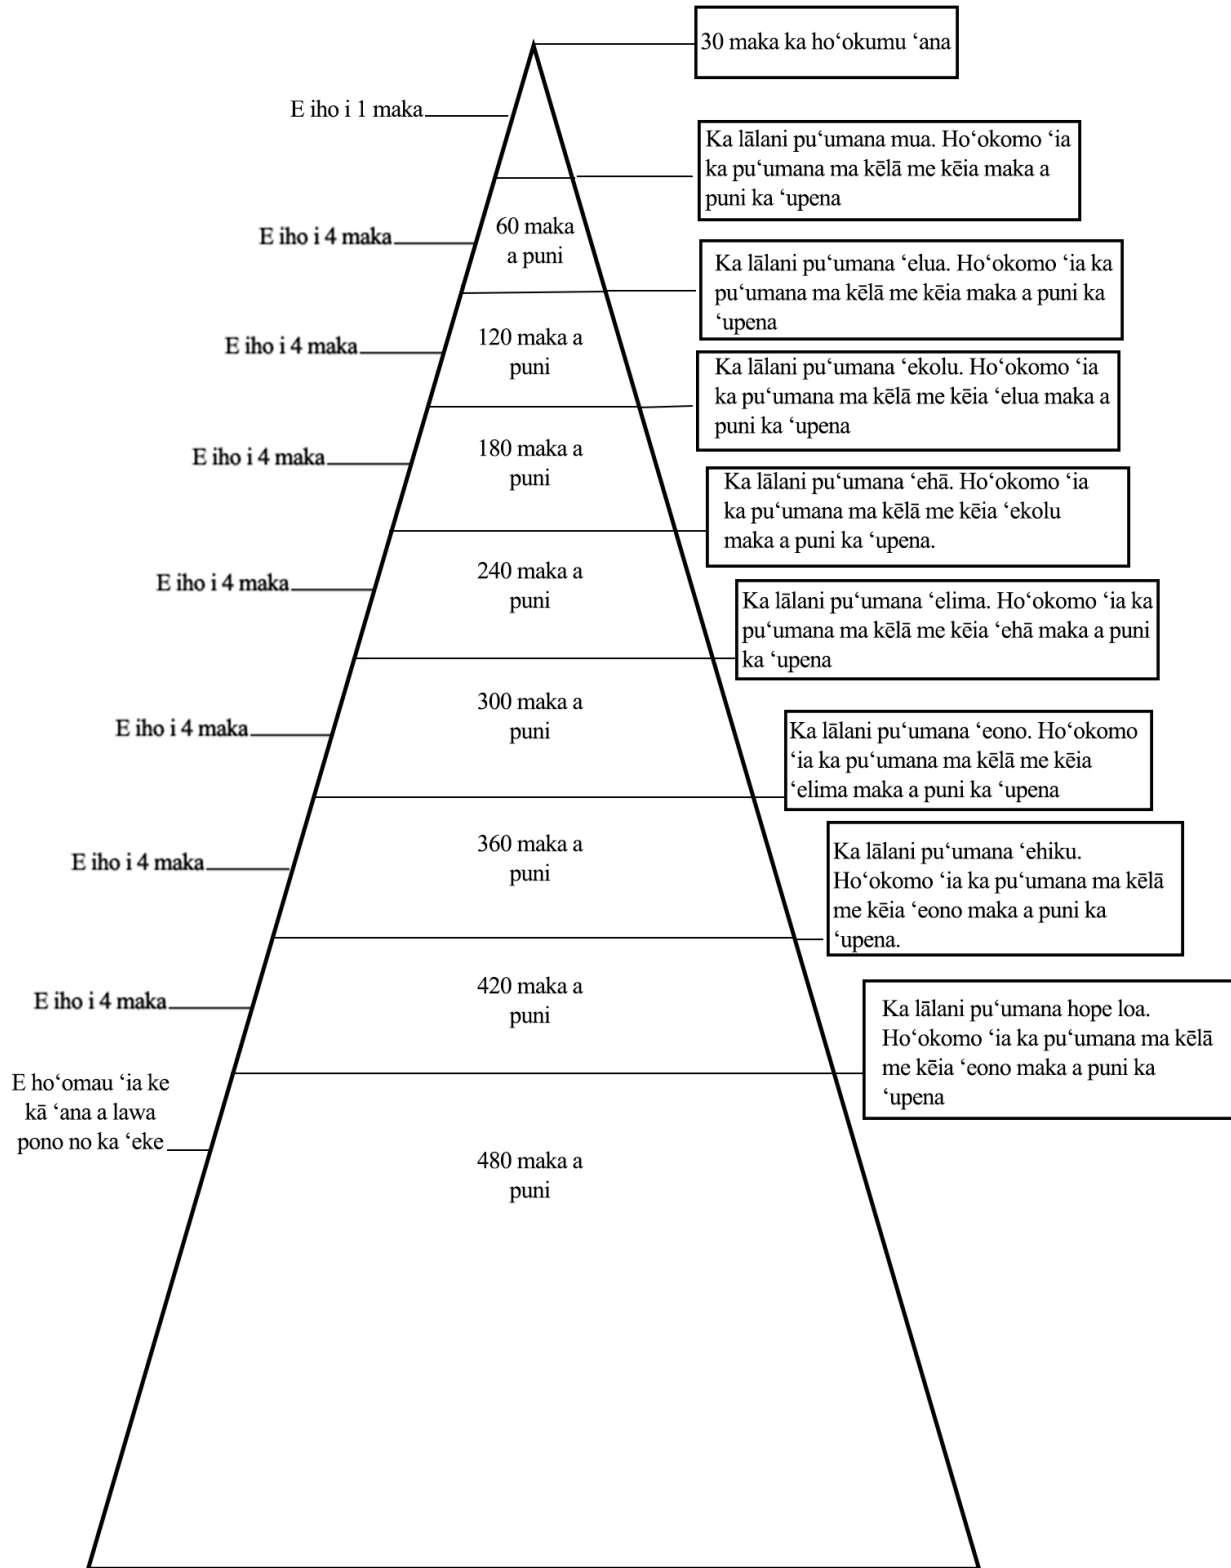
30 maka ka hoʻokumu ʻana

E iho i 1 maka

Ka lālani puʻumana mua. Hoʻokomo ʻia ka puʻumana ma kēlā me kēia maka a puni ka ʻupena

E iho i 4 maka

60 maka a puni

Ka lālani puʻumana ʻelua. Hoʻokomo ʻia ka puʻumana ma kēlā me kēia maka a puni ka ʻupena

E iho i 4 maka

120 maka a puni

Ka lālani puʻumana ʻekolu. Hoʻokomo ʻia ka puʻumana ma kēlā me kēia ʻelua maka a puni ka ʻupena

E iho i 4 maka

180 maka a puni

Ka lālani puʻumana ʻehā. Hoʻokomo ʻia ka puʻumana ma kēlā me kēia ʻekolu maka a puni ka ʻupena.

E iho i 4 maka

240 maka a puni

Ka lālani puʻumana ʻelima. Hoʻokomo ʻia ka puʻumana ma kēlā me kēia ʻehā maka a puni ka ʻupena

E iho i 4 maka

300 maka a puni

Ka lālani puʻumana ʻeono. Hoʻokomo ʻia ka puʻumana ma kēlā me kēia ʻelima maka a puni ka ʻupena

E iho i 4 maka

360 maka a puni

Ka lālani puʻumana ʻehiku. Hoʻokomo ʻia ka puʻumana ma kēlā me kēia ʻeono maka a puni ka ʻupena.

E iho i 4 maka

420 maka a puni

Ka lālani puʻumana hope loa. Hoʻokomo ʻia ka puʻumana ma kēlā me kēia ʻeono maka a puni ka ʻupena

E hoʻomau ʻia ke kā ʻana a lawa pono no ka ʻeke

480 maka a puni